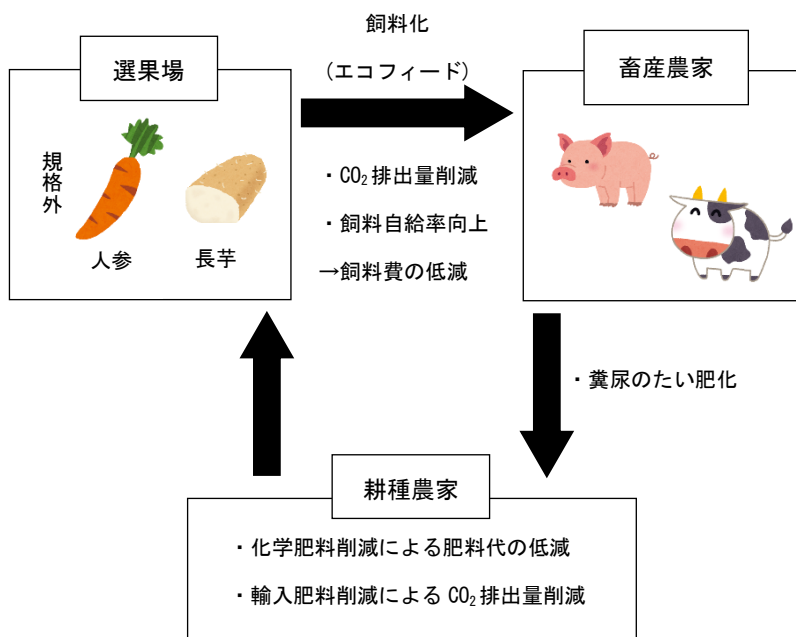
選果場

規格外

人参

長芋

飼料化

（エコフィード）

・$CO_2$排出量削減

・飼料自給率向上

→飼料費の低減

畜産農家

・糞尿のたい肥化

耕種農家

・化学肥料削減による肥料代の低減

・輸入肥料削減による$CO_2$排出量削減